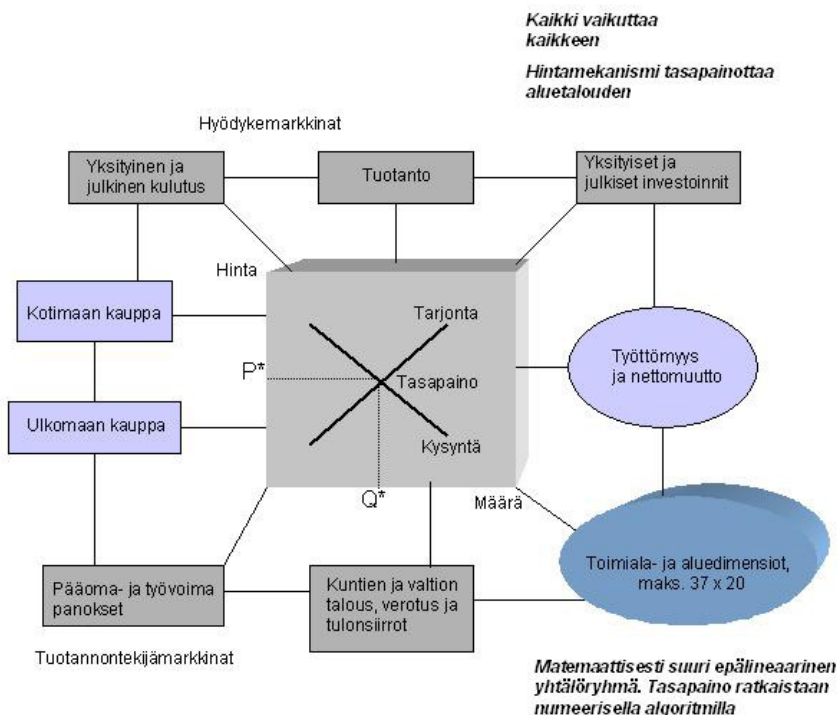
Kaikki vaikuttaa kaikkeen

Hintamekanismi tasapainottaa aluetalouden

Hyödykemarkkinat

Yksityinen ja julkinen kulutus

Tuotanto

Yksityiset ja julkiset investoinnit

Hinta

Kotimaan kauppa

Tarjonta

Työttömyys ja nettomuutto

P*

Tasapaino

Ulkomaan kauppa

Kysyntä

Q*

Määrä

Toimiala- ja aluedimensiot, maks. 37 x 20

Pääoma- ja työvoima panokset

Kuntien ja valtion talous, verotus ja tulonsiirrot

Tuotannontekijämarkkinat

Matemaattisesti suuri epälineaarinen yhtälöryhmä. Tasapaino ratkaistaan numeerisella algoritmilla